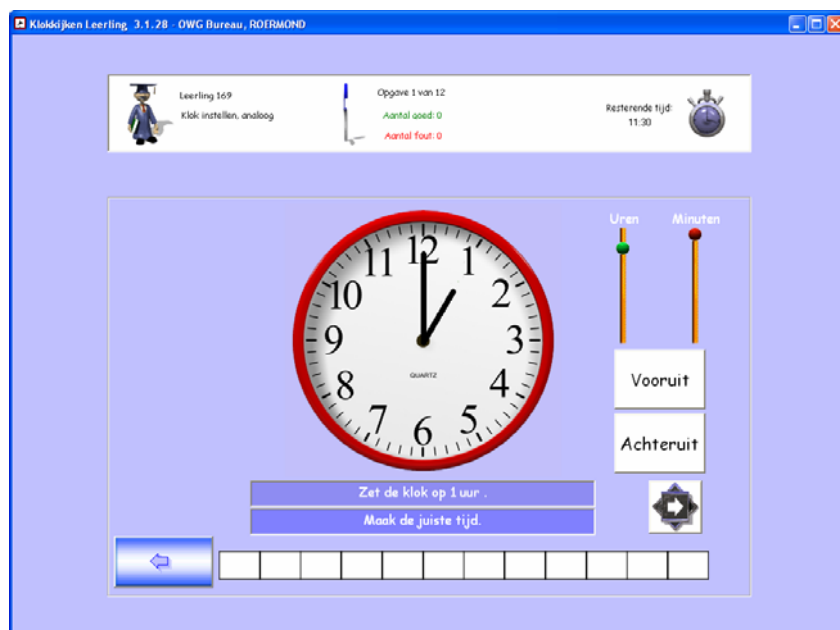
Klokkijken Leerling 3.1.28 - OWG Bureau, ROERMOND

Leerling 169
Klok instellen, analoog

Opgave 1 van 12
Aantal goed: 0
Aantal fout: 0

Resterende tijd:
11:30

Uren
Minuten

12
1
2
3
4
5
6
7
8
9
10
11
QUARTZ

Vooruit
Achteruit

Zet de klok op 1 uur .
Maak de juiste tijd.